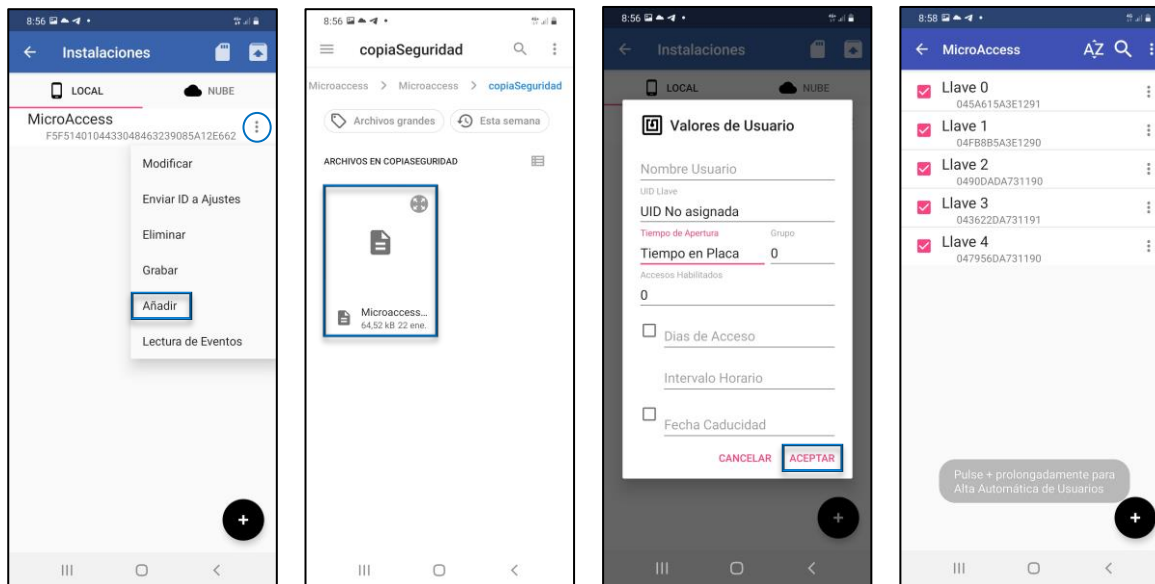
8:56

Instalaciones

LOCAL

NUBE

MicroAccess
F5F51401044330484632390 85A12E662

Modificar

Enviar ID a Ajustes

Eliminar

Grabar

Añadir

Lectura de Eventos

+

8:56

copiaSeguridad

Microaccess > Microaccess > copiaSeguridad

Archivos grandes

Esta semana

ARCHIVOS EN COPIASEGURIDAD

Microaccess...
64,52 kB 22 ene.

8:56

Instalaciones

LOCAL

NUBE

Valores de Usuario

Nombre Usuario

UID Llave

UID No asignada

Tiempo de Apertura

Grupo

Tiempo en Placa

0

Accesos Habilitados

0

Dias de Acceso

Intervalo Horario

Fecha Caducidad

CANCELAR

ACEPTAR

+

8:58

MicroAccess

AZ

Llave 0
045A615A3E1291

Llave 1
04FB8B5A3E1290

Llave 2
0490DADA731190

Llave 3
043622DA731191

Llave 4
047956DA731190

Pulse + prolongadamente para Alta Automática de Usuarios

+